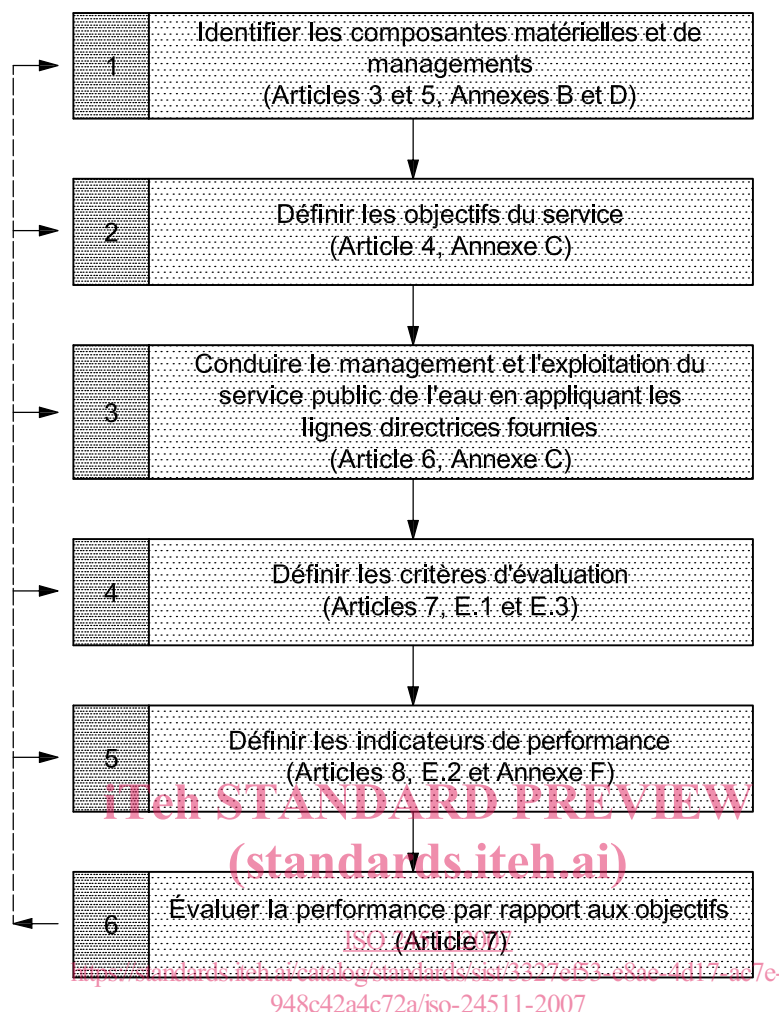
1

Identifier les composantes matérielles et de managements
(Articles 3 et 5, Annexes B et D)

2

Définir les objectifs du service
(Article 4, Annexe C)

3

Conduire le management et l'exploitation du service public de l'eau en appliquant les lignes directrices fournies
(Article 6, Annexe C)

4

Définir les critères d'évaluation
(Articles 7, E.1 et E.3)

5

Définir les indicateurs de performance
(Articles 8, E.2 et Annexe F)

iTeh STANDARD PREVIEW
(standards.iteh.ai)

6

Évaluer la performance par rapport aux objectifs
(Article 7)

ISO 24511:2007
https://standards.iteh.ai/catalog/standards/sist/3327ef53-e8ae-4d17-ae7e-948c42a4c72a/iso-24511-2007